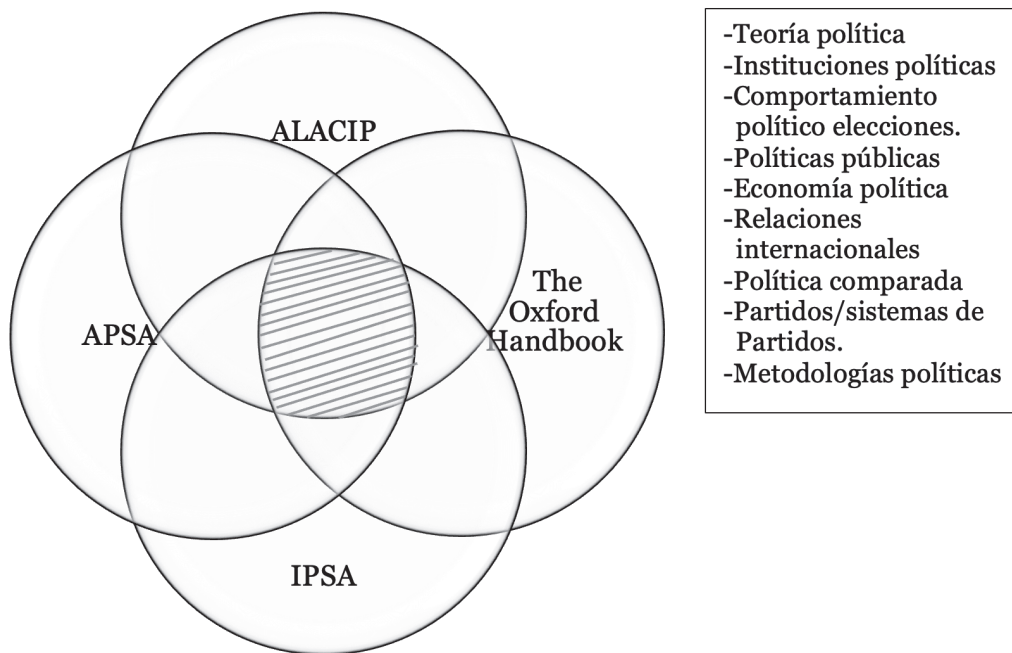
ALACIP

APSA

The Oxford Handbook

IPSA

-Teoría política
-Instituciones políticas
-Comportamiento político elecciones.
-Políticas públicas
-Economía política
-Relaciones internacionales
-Política comparada
-Partidos/sistemas de Partidos.
-Metodologías políticas